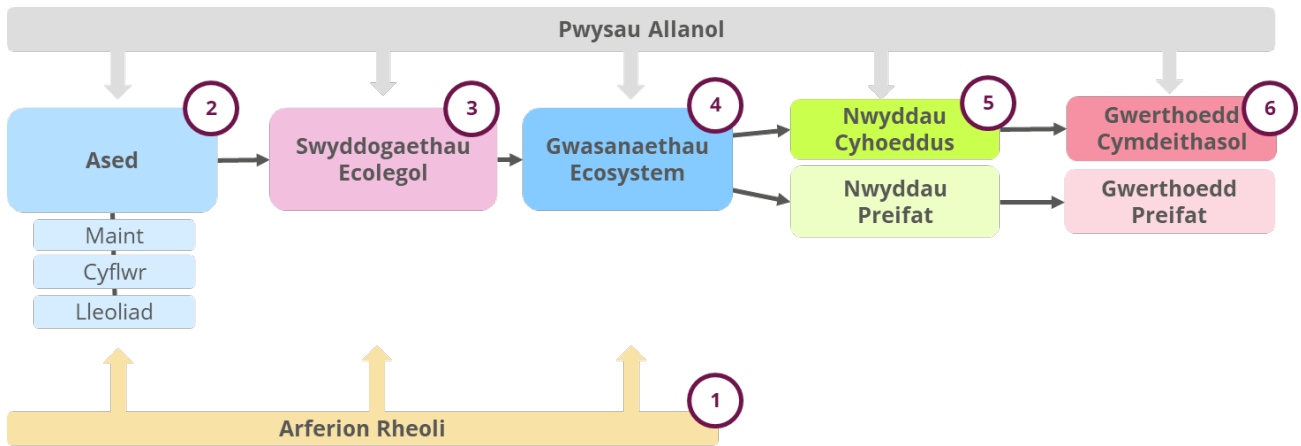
Pwysau Allanol

Ased
2

Maint
Cyflwr
Lleoliad

Swyddogaethau Ecolegol
3

Gwasanaethau Ecosystem
4

Nwyddau Cyhoeddus
5

Nwyddau Preifat

Gwerthoedd Cymdeithasol
6

Gwerthoedd Preifat

Arferion Rheoli
1